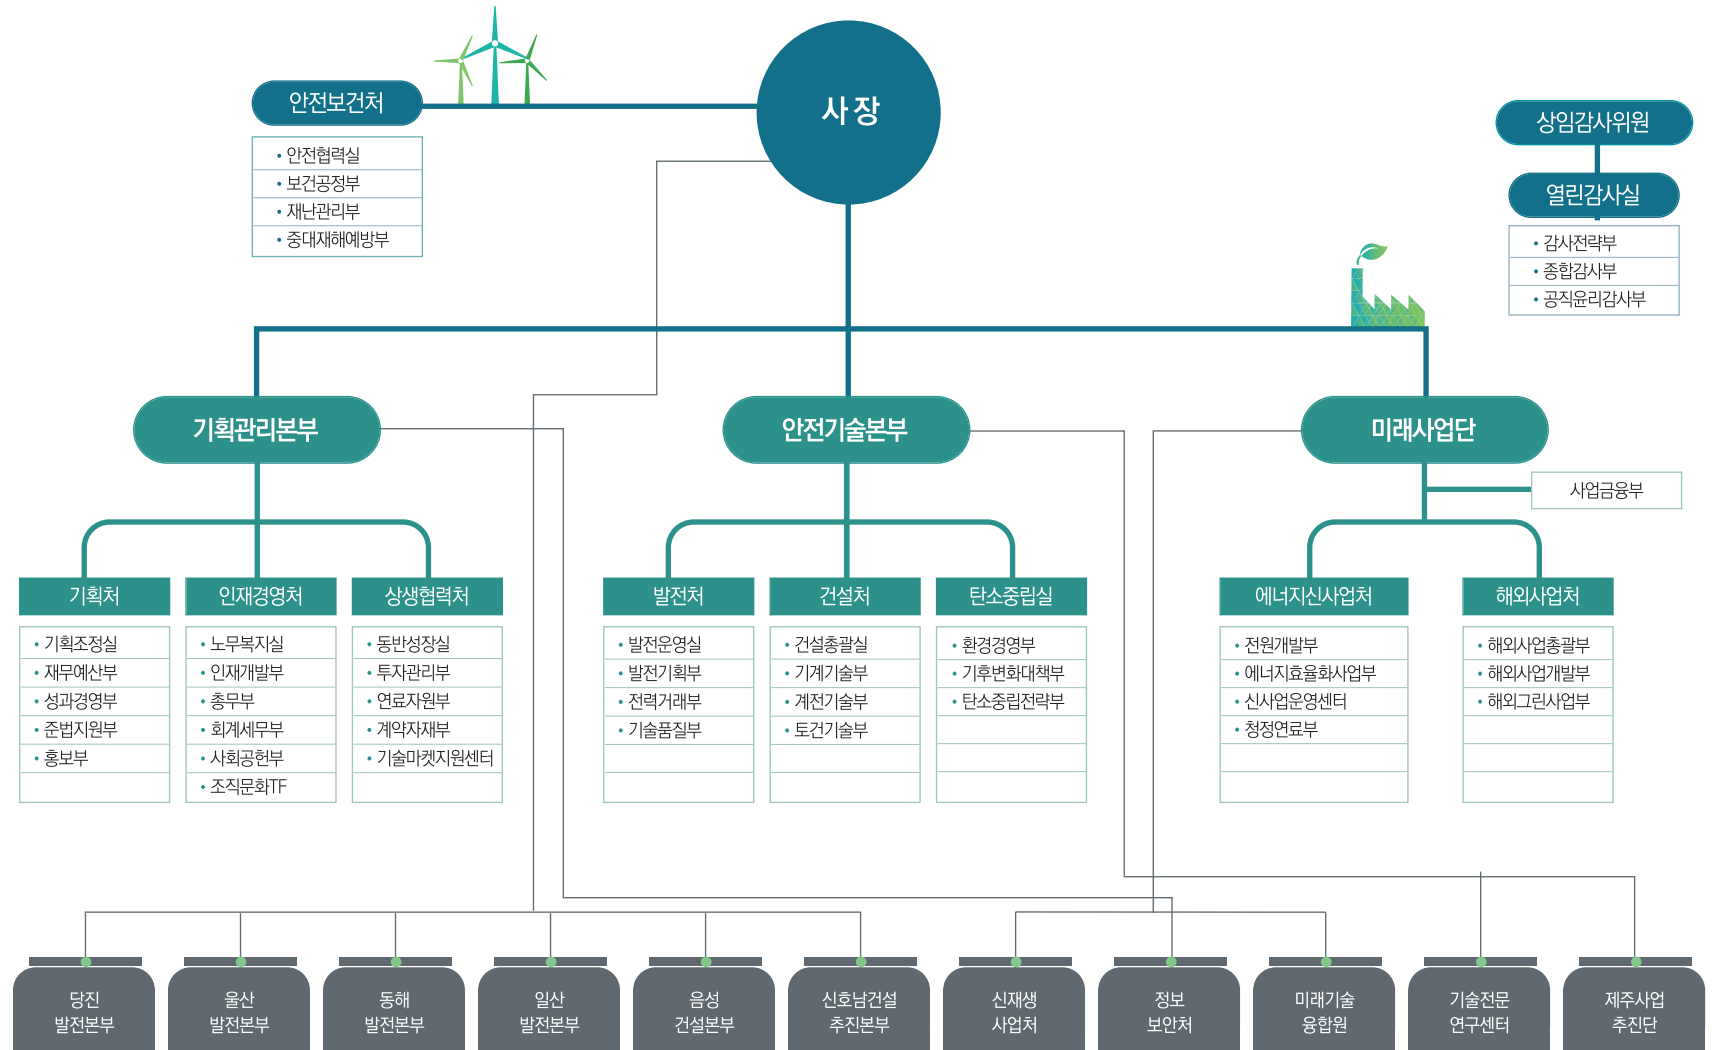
사장

안전보건처
• 안전협력실
• 보건공정부
• 재난관리부
• 중대재해예방부

상임감사위원

열린감사실
• 감사전략부
• 종합감사부
• 공직윤리감사부

기획관리본부

안전기술본부

미래사업단

사업금융부

기획처
• 기획조정실
• 재무예산부
• 성과경영부
• 준법지원부
• 홍보부

인재경영처
• 노무복지실
• 인재개발부
• 총무부
• 회계세무부
• 사회공헌부
• 조직문화TF

상생협력처
• 동반성장실
• 투자관리부
• 연료자원부
• 계약자재부
• 기술마켓지원센터

발전처
• 발전운영실
• 발전기획부
• 전력거래부
• 기술품질부

건설처
• 건설총괄실
• 기계기술부
• 계전기술부
• 토건기술부

탄소중립실
• 환경경영부
• 기후변화대책부
• 탄소중립전략부

에너지신사업처
• 전원개발부
• 에너지효율화사업부
• 신사업운영센터
• 청정연료부

해외사업처
• 해외사업총괄부
• 해외사업개발부
• 해외그린사업부

당진 발전본부

울산 발전본부

동해 발전본부

일산 발전본부

음성 건설본부

신호남건설 추진본부

신재생 사업처

정보 보안처

미래기술 융합원

기술전문 연구센터

제주사업 추진단